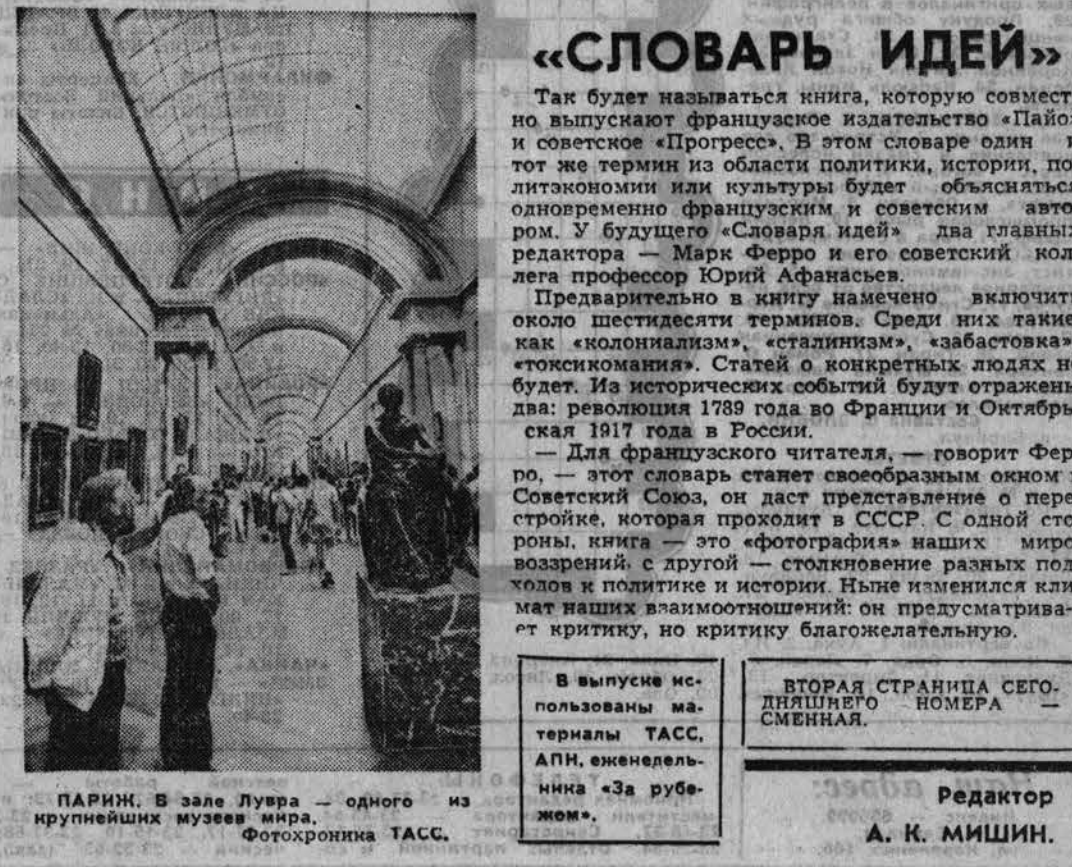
«СЛОВАРЬ ИДЕЙ»

Так будет называться книга, которую совместно выпускают французское издательство «Пайо» и советское «Прогресс». В этом словаре один и тот же термин из области политики, истории, политэкономии или культуры будет объясняться одновременно французским и советским автором. У будущего «Словаря идей» два главных редактора — Марк Ферро и его советский коллега профессор Юрий Афанасьев.

Предварительно в книгу намечено включить около шестидесяти терминов. Среди них такие, как «колониализм», «сталинизм», «забастовка», «токсикомания». Статей о конкретных людях не будет. Из исторических событий будут отражены два: революция 1789 года во Франции и Октябрьская 1917 года в России.

— Для французского читателя, — говорит Ферро, — этот словарь станет своеобразным окном в Советский Союз, он даст представление о перестройке, которая проходит в СССР. С одной стороны, книга — это «фотография» наших мировоззрений, с другой — столкновение разных подходов к политике и истории. Ныне изменился климат наших взаимоотношений: он предусматривает критику, но критику благожелательную.

ПАРИЖ. В зале Лувра — одного из крупнейших музеев мира.
Фотохроника ТАСС.

В выпуске использованы материалы ТАСС, АПН, еженедельника «За рубежом».

ВТОРАЯ СТРАНИЦА СЕГОДНЯШНЕГО НОМЕРА — СМЕННАЯ.

Редактор
А. К. МИШИН.